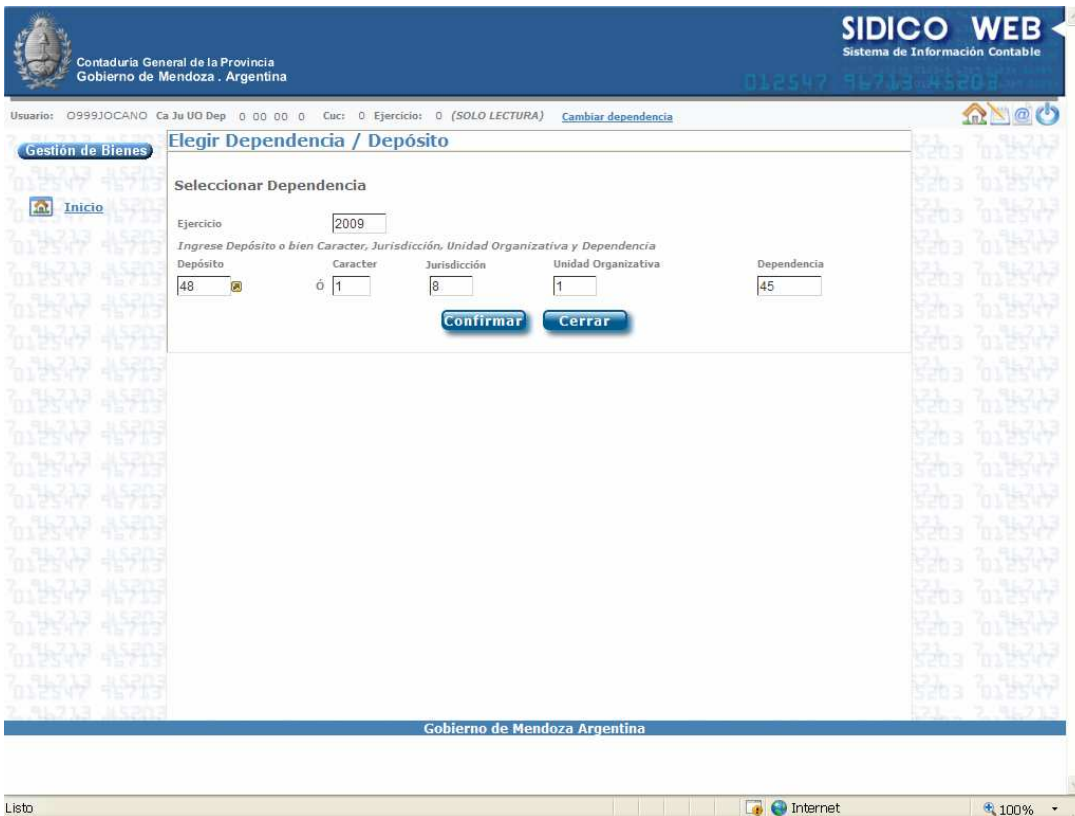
Contaduría General de la Provincia
Gobierno de Mendoza . Argentina

SIDICO WEB
Sistema de Información Contable

Usuario: O999JOCANO Ca Ju UO Dep 0 00 00 0 Cuc: 0 Ejercicio: 0 (SOLO LECTURA) Cambiar dependencia

Gestión de Bienes

Inicio

Elegir Dependencia / Depósito

Seleccionar Dependencia

Ejercicio 2009

Ingrese Depósito o bien Caracter, Jurisdicción, Unidad Organizativa y Dependencia

| Depósito | | Caracter | Jurisdicción | Unidad Organizativa | Dependencia |
|---|---|---|---|---|---|
| 48 | ó | 1 | 8 | 1 | 45 |

Confirmar Cerrar

Gobierno de Mendoza Argentina

Listo
Internet
100%